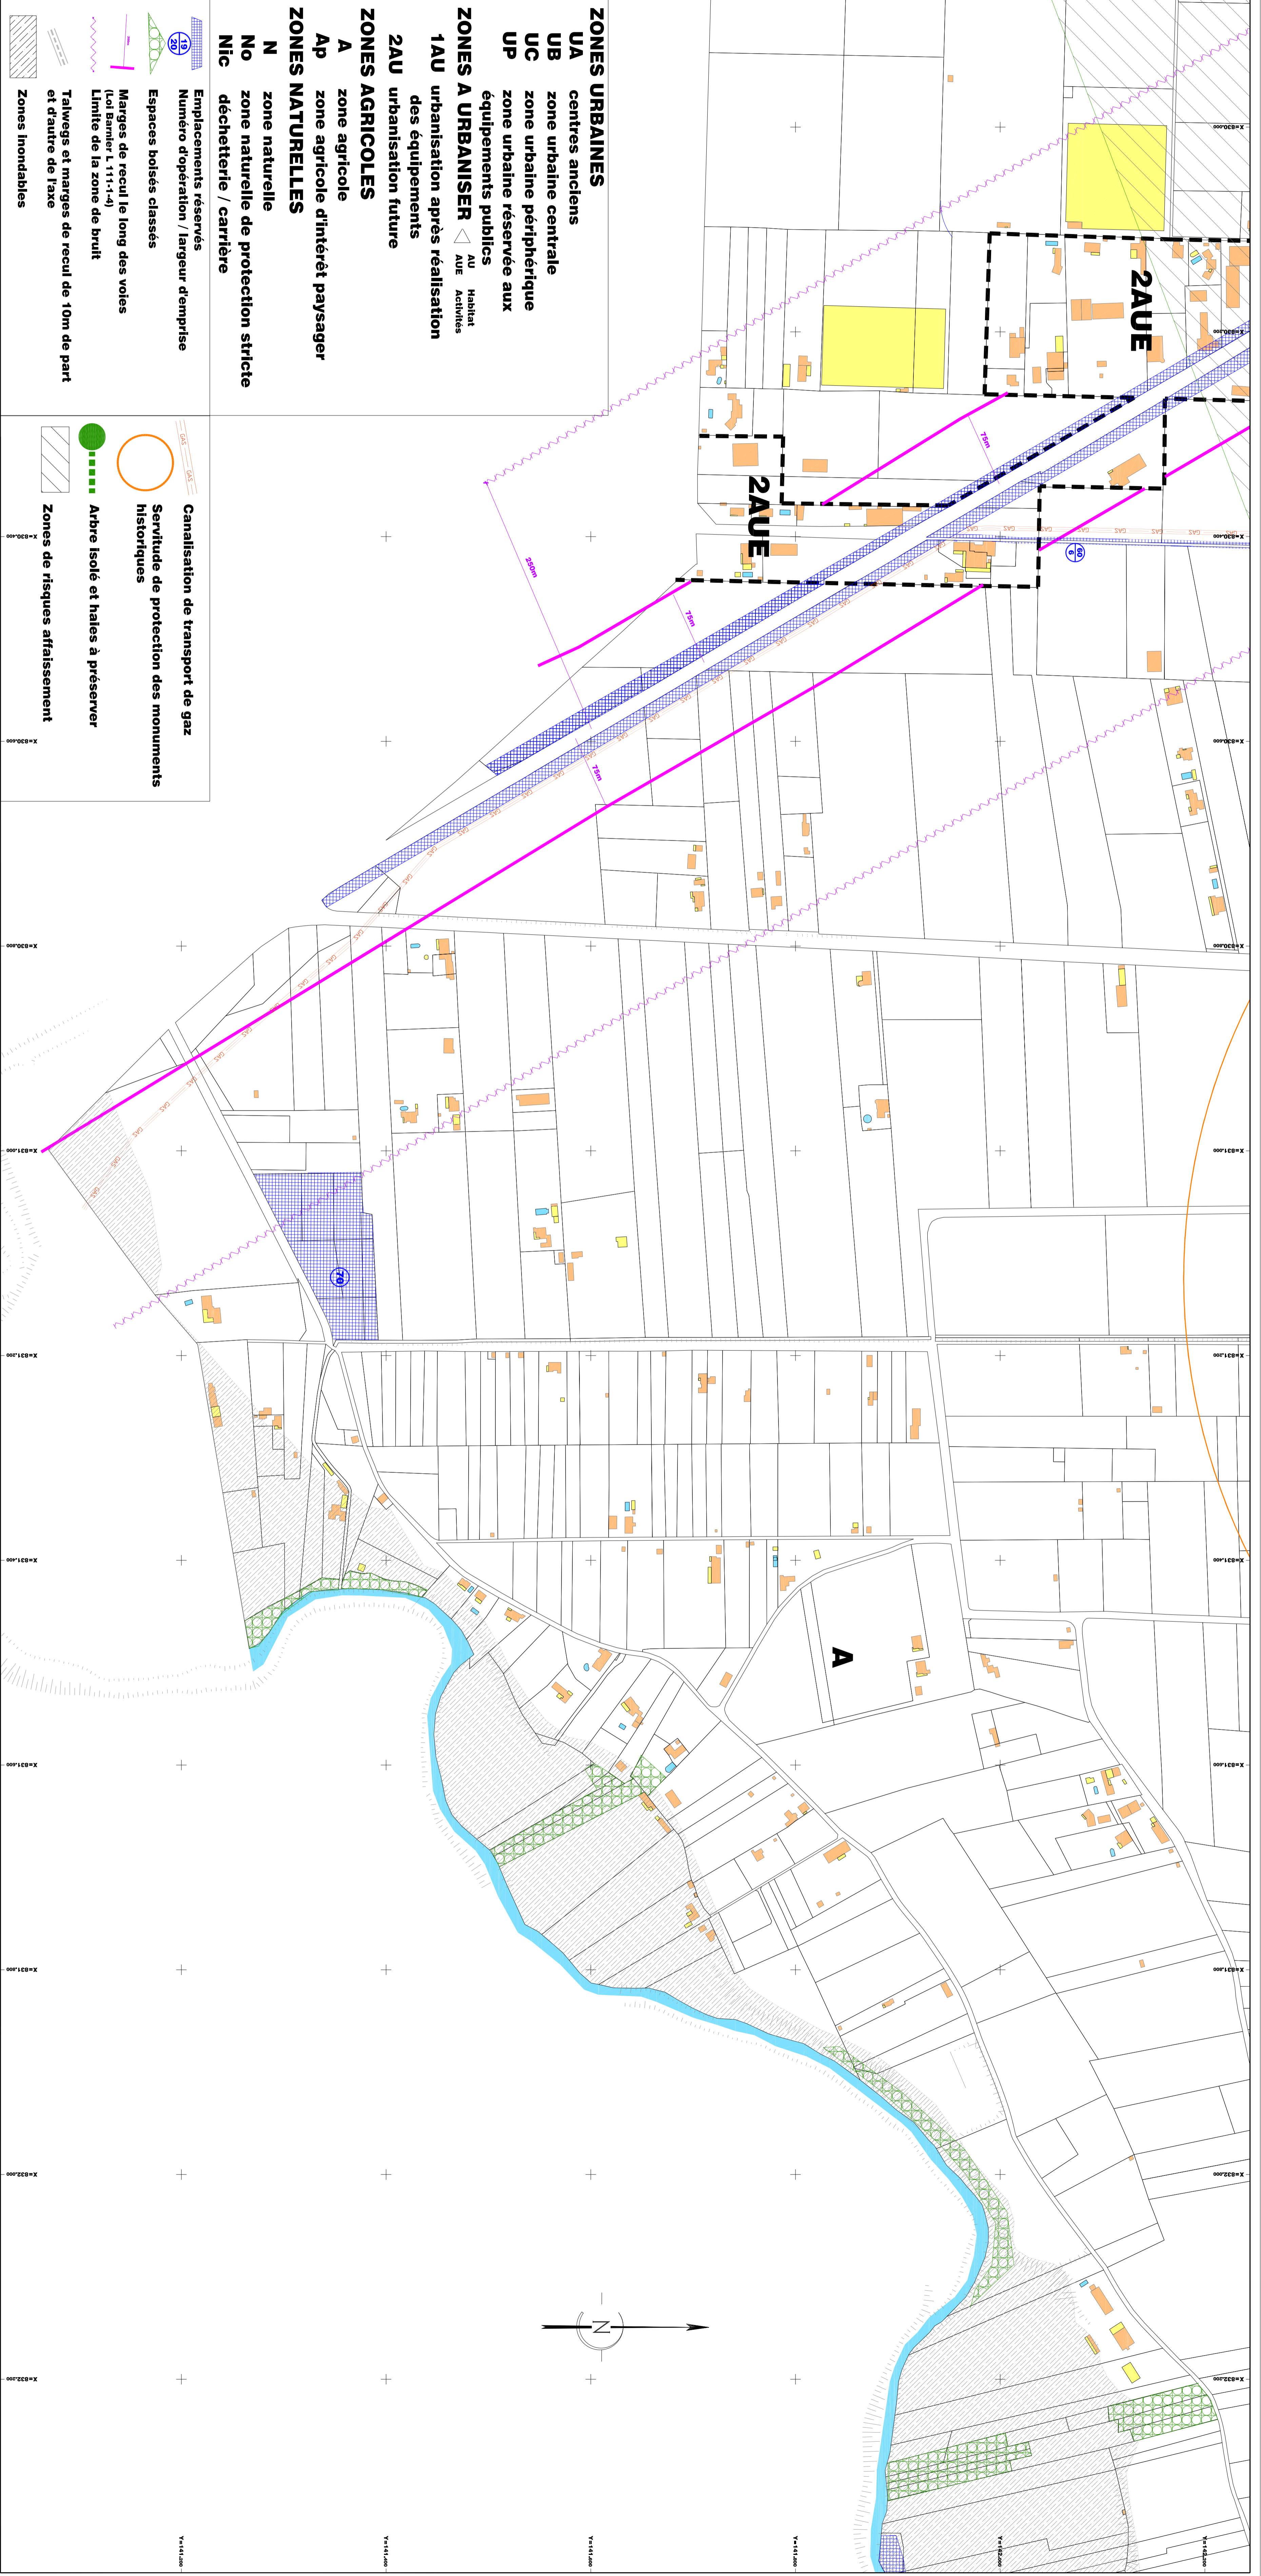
ZONES URBAINES
UA centres anciens
UB zone urbaine centrale
UC zone urbaine périphérique
UP zone urbaine réservée aux équipements publics
ZONES A URBANISER AU Habitat AUE Activités
1AU urbanisation après réalisation des équipements
2AU urbanisation future
ZONES AGRICOLES
A zone agricole
Ap zone agricole d'intérêt paysager
ZONES NATURELLES
N zone naturelle
No zone naturelle de protection stricte
Nic déchetterie / carrière

19
20
Emplacements réservés
Numéro d'opération / largeur d'emprise
Espaces boisés classés
Marges de recul le long des voies (Loi Barnier L 111-1-4)
Limite de la zone de bruit
Talwegs et marges de recul de 10m de part et d'autre de l'axe
Zones inondables

GAS
Canalisation de transport de gaz
Servitude de protection des monuments historiques
Arbre isolé et haies à préserver
Zones de risques affaissement

2AUE
2AUE
A
75m
75m
75m
250m
60
6
70
GAS